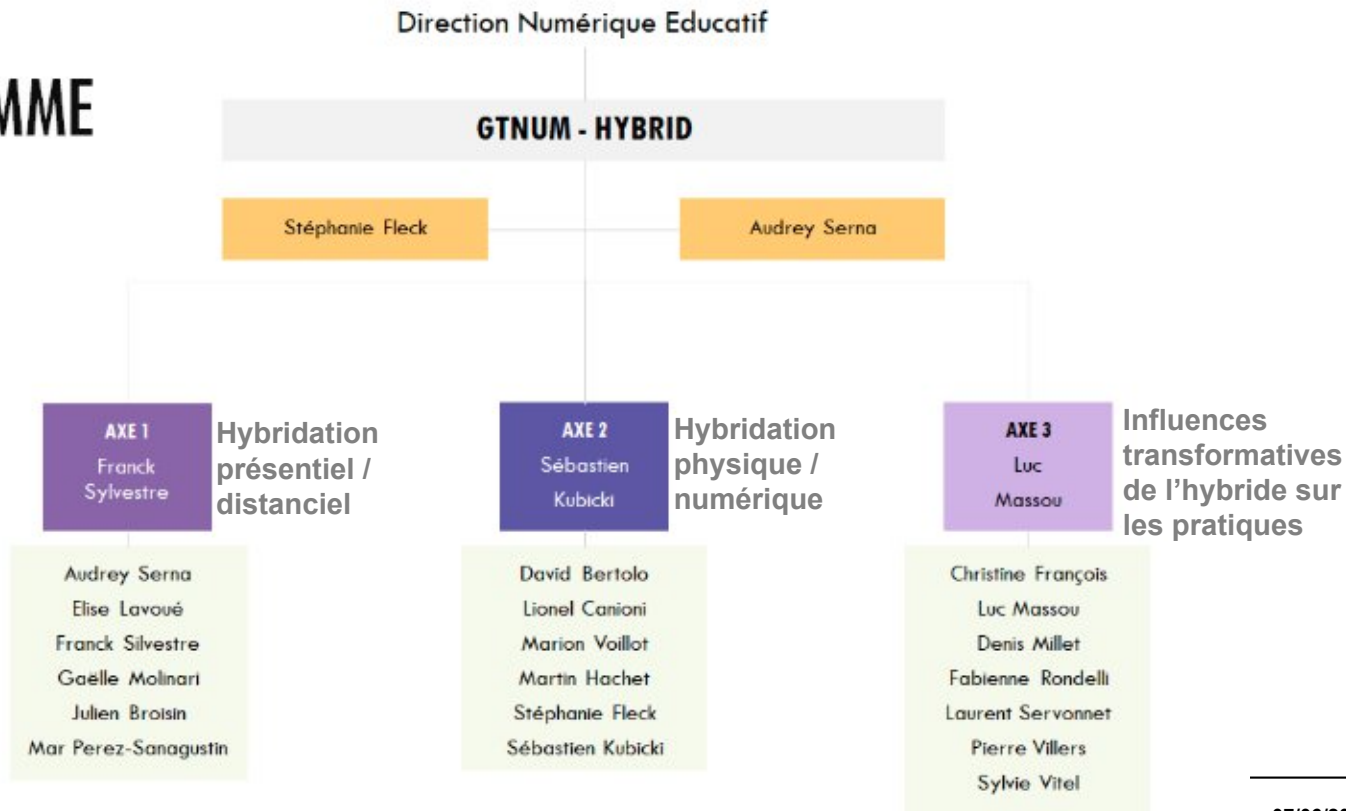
MME

Direction Numérique Educatif

GTNUM - HYBRID

Stéphanie Fleck

Audrey Serna

AXE 1
Franck
Sylvestre

Hybridation présentiel / distanciel

Audrey Serna
Elise Lavoué
Franck Silvestre
Gaëlle Molinari
Julien Broisin
Mar Perez-Sanagustin

AXE 2
Sébastien
Kubicki

Hybridation physique / numérique

David Bertolo
Lionel Canioni
Marion Voillot
Martin Hachet
Stéphanie Fleck
Sébastien Kubicki

AXE 3
Luc
Massou

Influences transformatives de l'hybride sur les pratiques

Christine François
Luc Massou
Denis Millet
Fabienne Rondelli
Laurent Servonnet
Pierre Villers
Sylvie Vitel

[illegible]